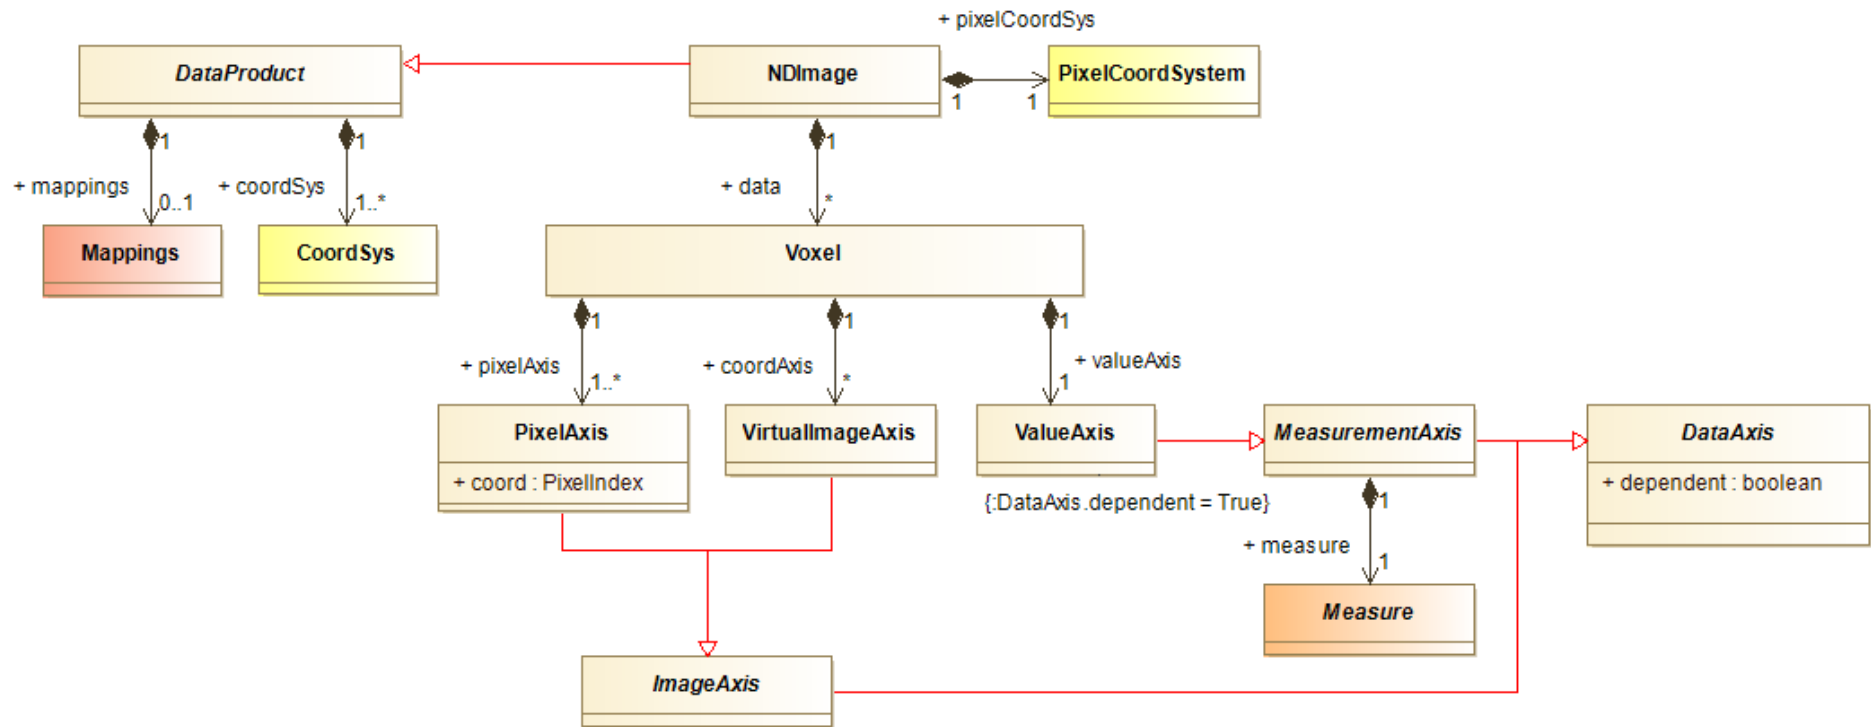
+ pixelCoordSys

DataProduct

NDImage

1

1

PixelCoordSystem

1

1

1

+ mappings

0..1

+ coordSys

1..*

+ data

*

Mappings

CoordSys

Voxel

1

1

1

+ pixelAxis

1..*

+ coordAxis

*

+ valueAxis

1

PixelAxis

+ coord : PixelIndex

VirtualImageAxis

ValueAxis

MeasurementAxis

DataAxis

+ dependent : boolean

{:DataAxis.dependent = True}

1

+ measure

1

Measure

ImageAxis